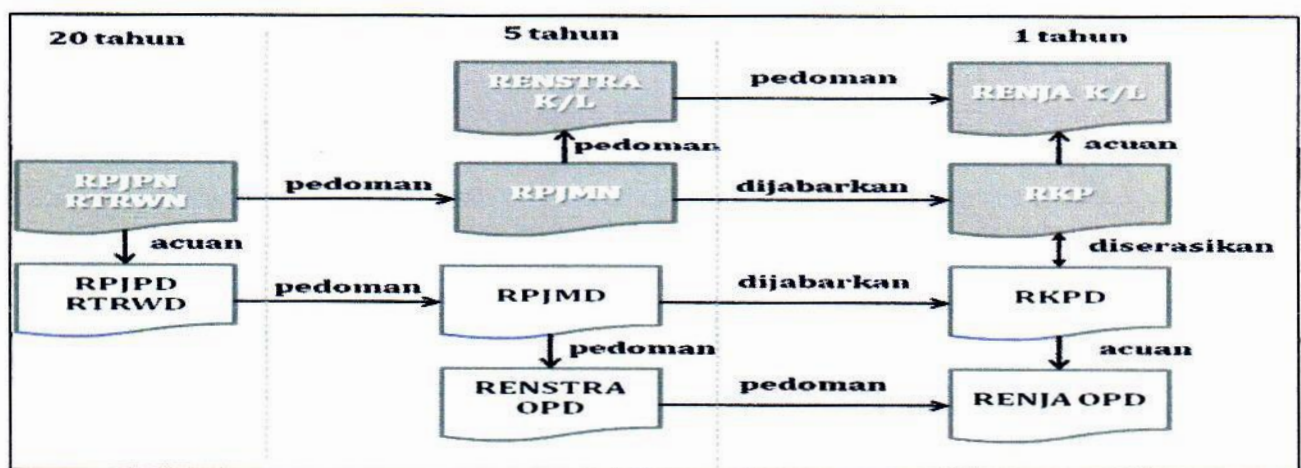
20 tahun

5 tahun

1 tahun

RENSTRA K/L

pedoman

RENJA K/L

pedoman

acuan

RPJPN RTRWN

pedoman

RPJMN

dijabarkan

RKP

acuan

diserasikan

RPJPD RTRWD

pedoman

RPJMD

dijabarkan

RKPD

pedoman

acuan

RENSTRA OPD

pedoman

RENJA OPD